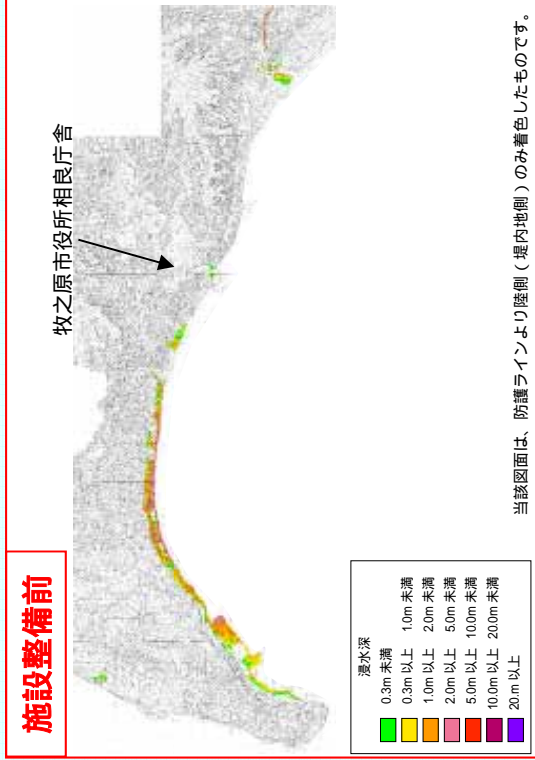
施設整備前

牧之原市役所相良庁舎

浸水深
0.3m 未満
0.3m 以上　1.0m 未満
1.0m 以上　2.0m 未満
2.0m 以上　5.0m 未満
5.0m 以上　10.0m 未満
10.0m 以上　20.0m 未満
20.0m 以上

当該図面は、防護ラインより陸側（堤内地側）のみ着色したものです。